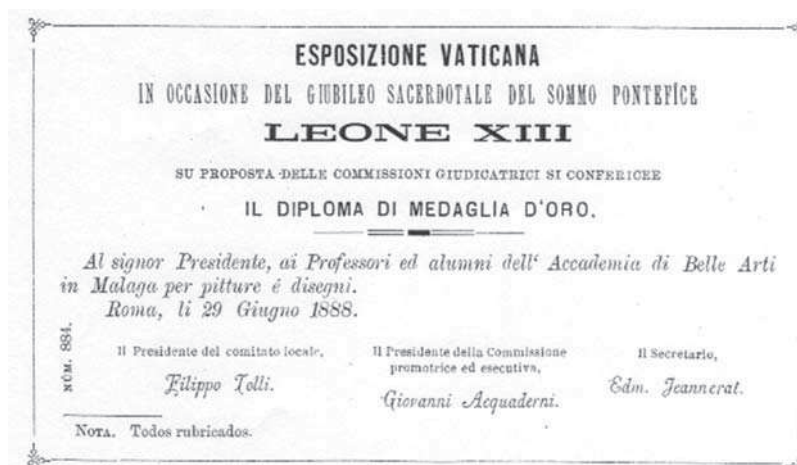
ESPOSIZIONE VATICANA

IN OCCASIONE DEL GIUBILEO SACERDOTALE DEL SOMMO PONTEFICE

LEONE XIII

SU PROPOSTA DELLE COMMISSIONI GIUDICATRICI SI CONFERICEE

IL DIPLOMA DI MEDAGLIA D'ORO.

Al signor Presidente, ai Professori ed alumni dell' Accademia di Belle Arti in Malaga per pitture é disegni.
Roma, li 29 Giugno 1888.

NÚM. 884.

Il Presidente del comitato locale,
Filippo Tolli.

Il Presidente della Commissione promotrice ed esecutiva,
Giovanni Acquaderni.

Il Secretario,
Edm. Jeannerat.

Nota. Todos rubricados.